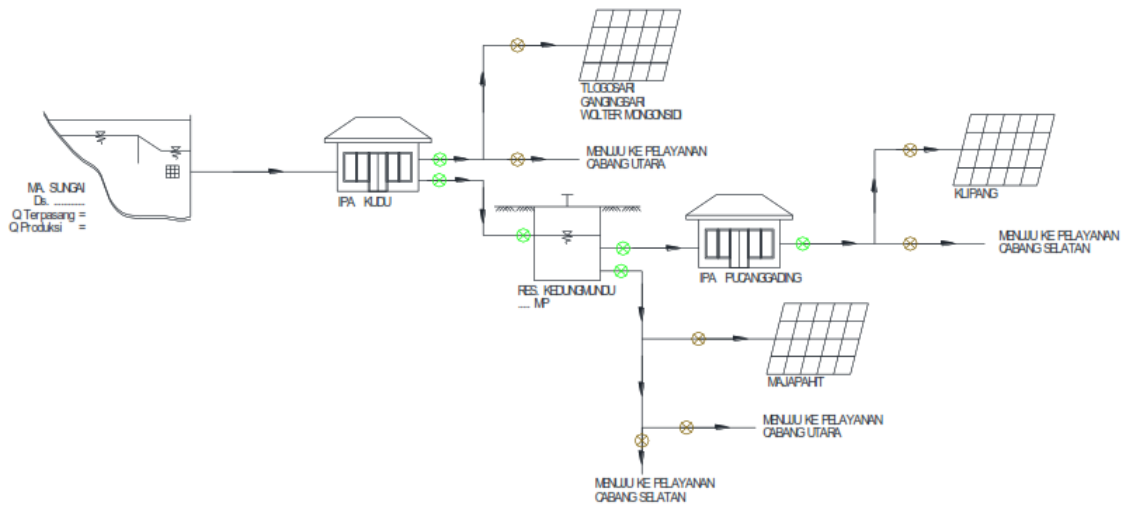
TLOGOSARI
GANGINGSARI
WOLTER MONGONSIDI

MA. SUNGAI
Ds. ..........
Q Terpasang =
Q Produksi =

IPA KUDU

MENUJU KE PELAYANAN
CABANG UTARA

KLIPANG

RES. KEDUNGMUNDU
..... M³

IPA PUCANGGADING

MENUJU KE PELAYANAN
CABANG SELATAN

MAJAPAHIT

MENUJU KE PELAYANAN
CABANG UTARA

MENUJU KE PELAYANAN
CABANG SELATAN